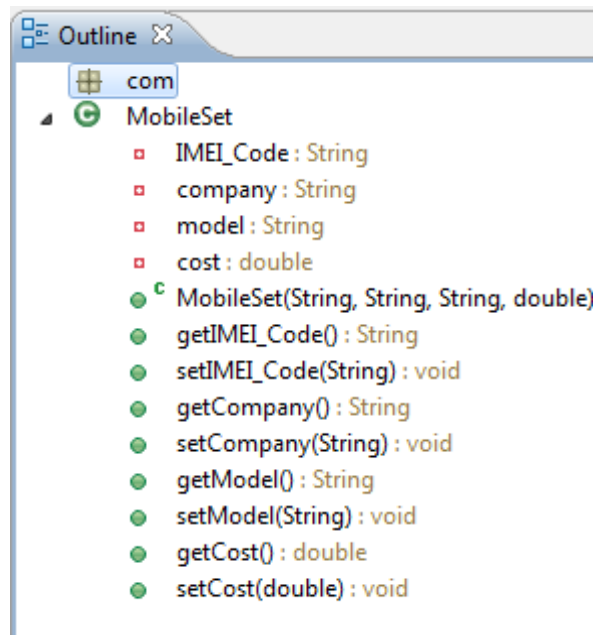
Outline

com
MobileSet
IMEI_Code : String
company : String
model : String
cost : double
c MobileSet(String, String, String, double)
getIMEI_Code() : String
setIMEI_Code(String) : void
getCompany() : String
setCompany(String) : void
getModel() : String
setModel(String) : void
getCost() : double
setCost(double) : void